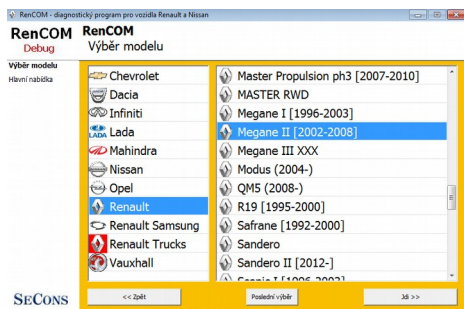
RenCOM - diagnostický program pro vozidla Renault a Nissan

RenCOM
Debug

RenCOM
Výběr modelu

Výběr modelu
Hlavní nabídka

Chevrolet
Dacia
Infiniti
Lada
Mahindra
Nissan
Opel
Renault
Renault Samsung
Renault Trucks
Vauxhall

Master Propulsion ph3 [2007-2010]
MASTER RWD
Megane I [1996-2003]
Megane II [2002-2008]
Megane III XXX
Modus (2004-)
QM5 (2008-)
R19 [1995-2000]
Safrane [1992-2000]
Sandero
Sandero II [2012-]
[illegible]

SECONS

<< Zpět
Poslední výběr
Jdi >>